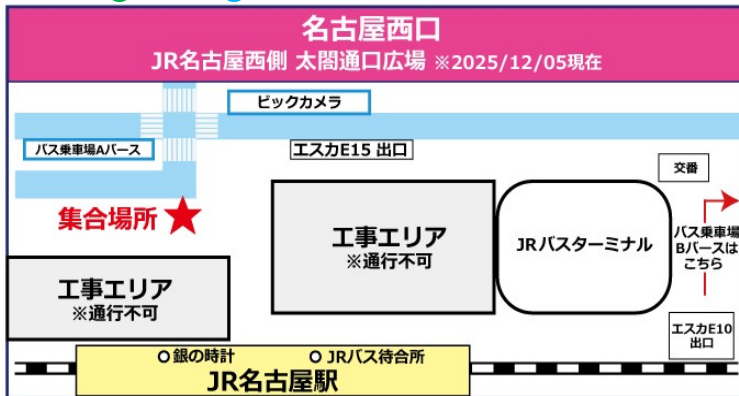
名古屋西口
JR名古屋西側 太閤通口広場 ※2025/12/05現在

ビックカメラ
バス乗車場Aバース
エスカE15 出口
交番
集合場所
工事エリア
※通行不可
JRバスターミナル
バス乗車場
Bバースは
こちら
工事エリア
※通行不可
エスカE10
出口
銀の時計
JRバス待合所
JR名古屋駅